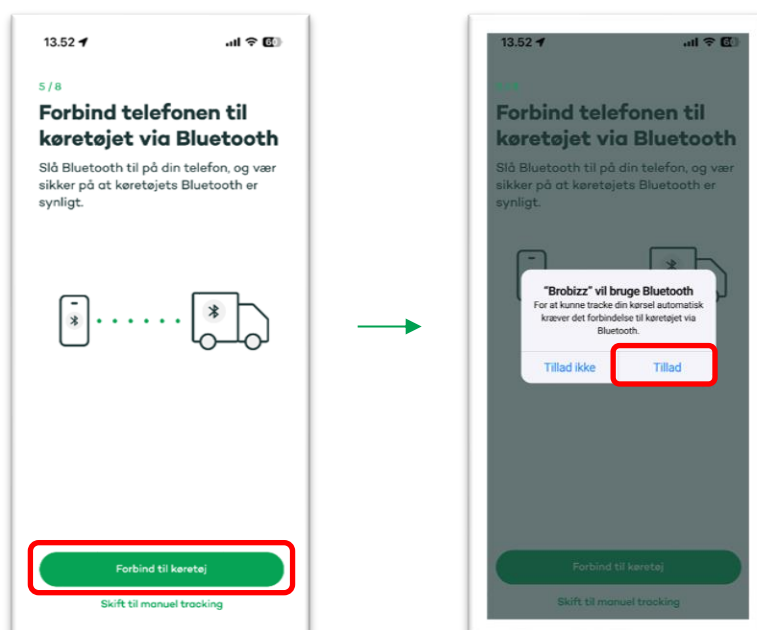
13.52

5 / 8

Forbind telefonen til køretøjet via Bluetooth

Slå Bluetooth til på din telefon, og vær sikker på at køretøjets Bluetooth er synligt.

Forbind til køretøj

Skift til manuel tracking

13.52

Forbind telefonen til køretøjet via Bluetooth

Slå Bluetooth til på din telefon, og vær sikker på at køretøjets Bluetooth er synligt.

"Brobizz" vil bruge Bluetooth

For at kunne tracke din kørsel automatisk kræver det forbindelse til køretøjet via Bluetooth.

Tillad ikke

Tillad

Forbind til køretøj

Skift til manuel tracking